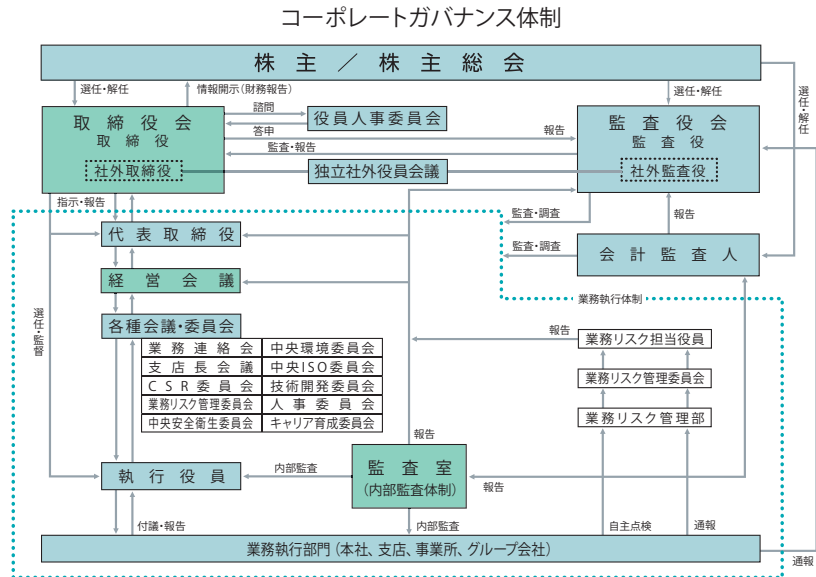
コーポレートガバナンス体制

株主／株主総会

選任・解任
情報開示(財務報告)
選任・解任
選任・解任

取締役会
取締役
社外取締役

諮問
役員人事委員会
答申

監査・報告
報告

監査役会
監査役
社外監査役

独立社外役員会議

指示・報告
監査・調査
報告

代表取締役

監査・調査

会計監査人

経営会議

業務執行体制

各種会議・委員会

| 業務連絡会 | 中央環境委員会 |
|---|---|
| 支店長会議 | 中央ISO委員会 |
| CSR委員会 | 技術開発委員会 |
| 業務リスク管理委員会 | 人事委員会 |
| 中央安全衛生委員会 | キャリア育成委員会 |

報告
業務リスク担当役員
業務リスク管理委員会
業務リスク管理部

選任・監督

報告

執行役員
内部監査
監査室
(内部監査体制)
報告

付議・報告
内部監査
自主点検
通報

業務執行部門(本社、支店、事業所、グループ会社)

通報